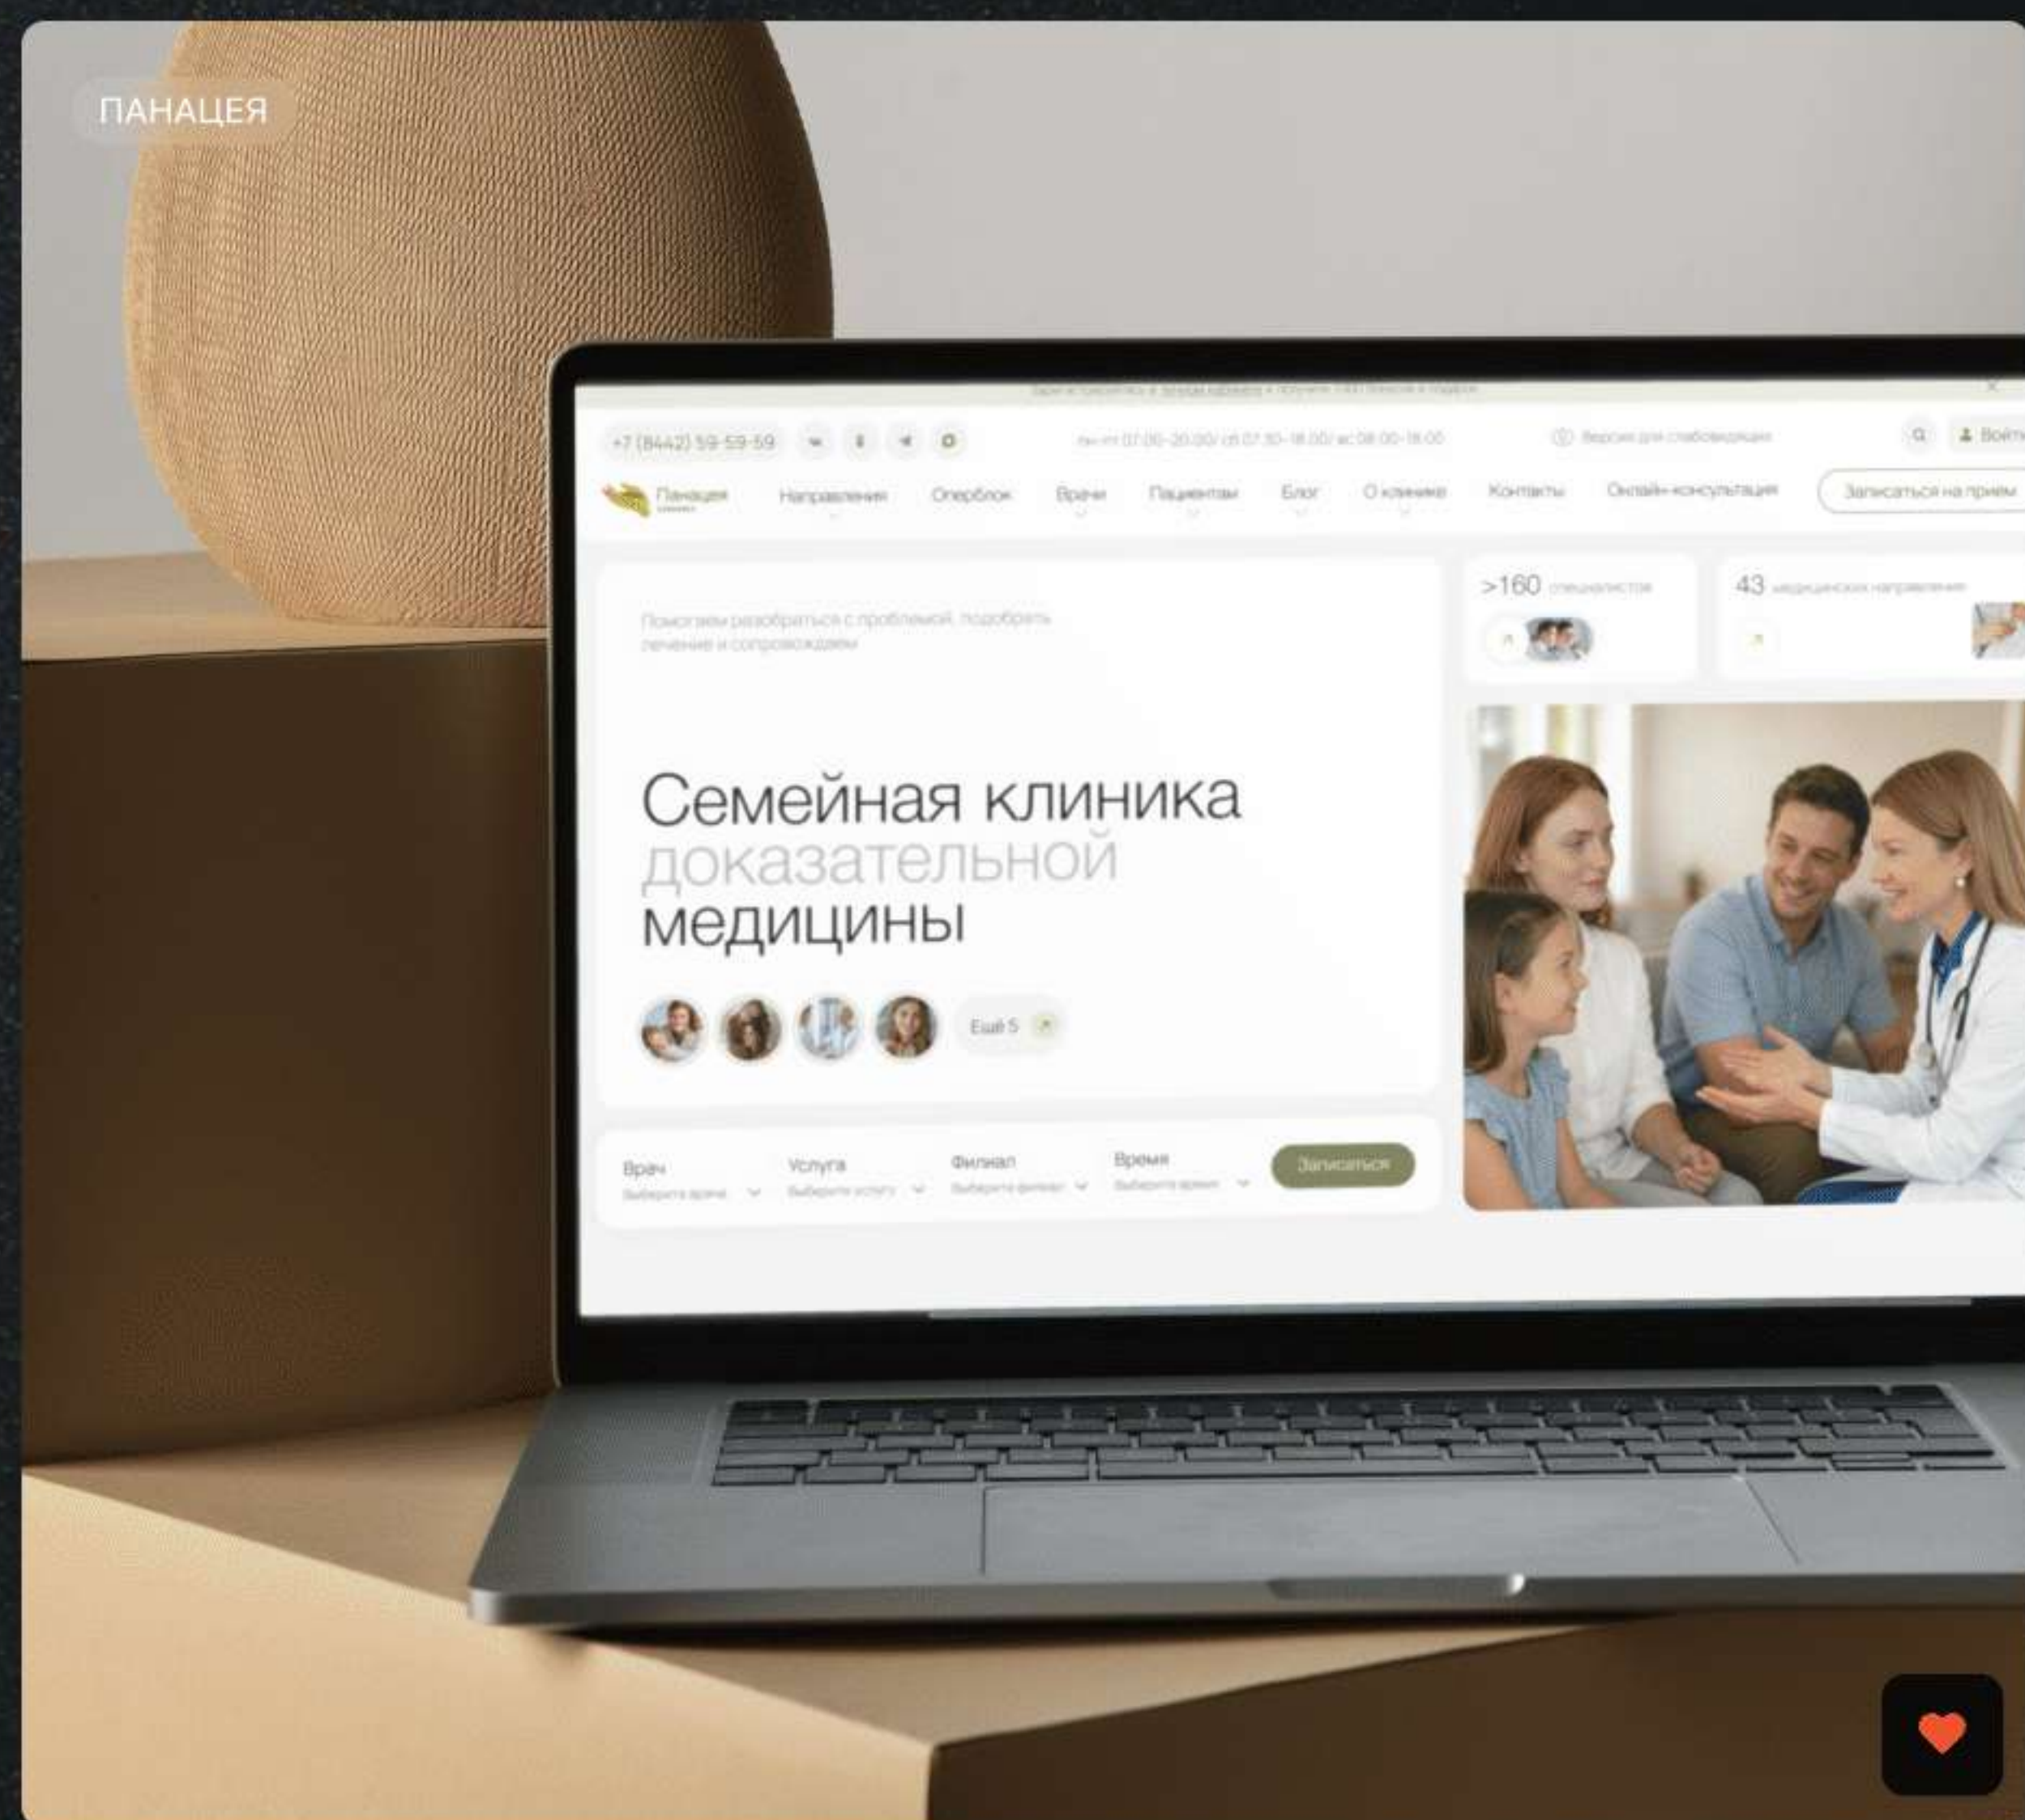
ПАНАЦЕЯ

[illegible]

+7 (8442) 59-59-59

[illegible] 07:00-20:00 / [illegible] 07:30-18:00 / вс 08:00-18:00

Версия для слабовидящих

Войти

Панацея

Направления

Опер­блок

Врачи

Пациентам

Блог

О клинике

Контакты

Онлайн-консультация

Записаться на прием

>160 специалистов

43 медицинских направления

Поможем разобраться с проблемой, подобрать лечение и сопровождаем

Семейная клиника доказательной медицины

Ещё 5

Врач
Выберите врача

Услуга
Выберите услугу

Филиал
Выберите филиал

Время
Выберите время

Записаться